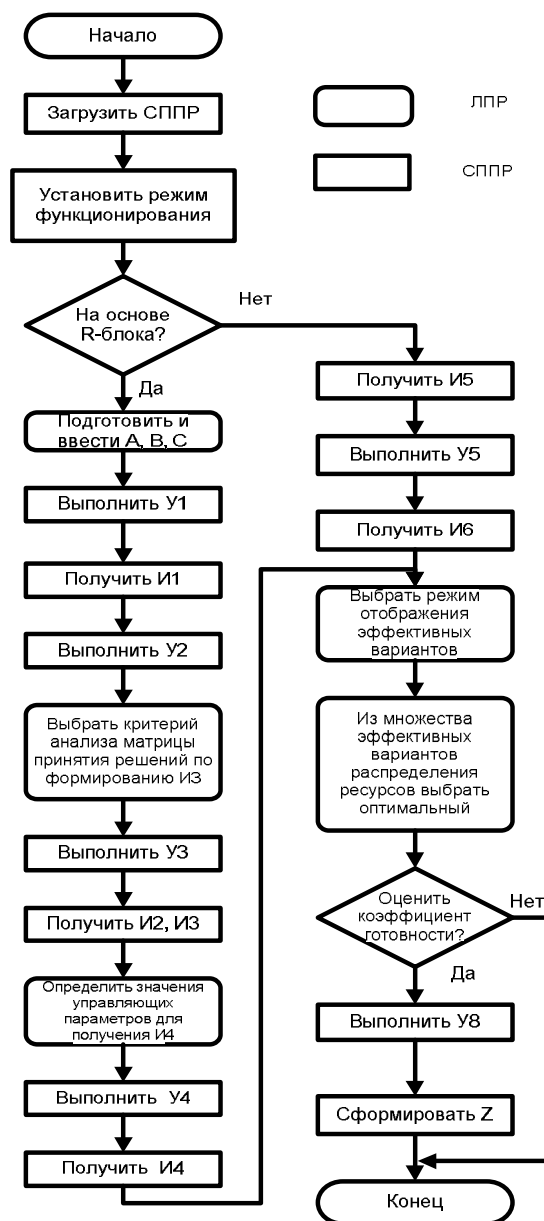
Начало

Загрузить СППР

ЛПР

СППР

Установить режим функционирования

На основе R-блока?

Нет

Да

Подготовить и ввести А, В, С

Выполнить У1

Получить И1

Выполнить У2

Выбрать критерий анализа матрицы принятия решений по формированию И3

Выполнить У3

Получить И2, И3

Определить значения управляющих параметров для получения И4

Выполнить У4

Получить И4

Получить И5

Выполнить У5

Получить И6

Выбрать режим отображения эффективных вариантов

Из множества эффективных вариантов распределения ресурсов выбрать оптимальный

Оценить коэффициент готовности?

Нет

Да

Выполнить У8

Сформировать Z

Конец